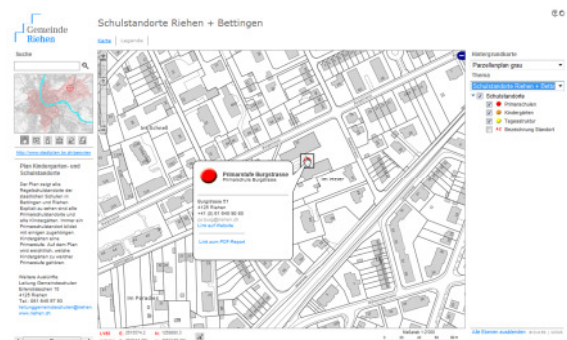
Gemeinde Riehen

Schulstandorte Riehen + Bettingen

Suche

Karte | Legende

Hintergrundkarte
Parzellenplan grau
Thema
Schulstandorte Riehen + Bettin

Schulstandorte
Primarschulen
Kindergärten
Tagesstruktur
Bezeichnung Standort

http://www.riehen.ch/

Plan Kindergarten- und Schulstandorte

Der Plan zeigt alle Regelschulstandorte der staatlichen Schulen in Bettingen und Riehen. Dabei handelt es sich um alle Primarschulstandorte und alle Kindergärten. Immer ein Primarschulstandort bildet mit einigen zugehörigen Kindergärten eine Primarstufe. Auf dem Plan sind ersichtlich, welche Kindergärten zu welcher Primarstufe gehören.

Weitere Auskunfte
Leitung Gemeindeschulen
Erlensträsschen 10
4125 Riehen
Tel.: 061 646 87 80
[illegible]

Primarstufe Burgstrasse
Primarschule Burgstrasse

Burgstrasse 51
4125 Riehen
+41 (0) 61 646 86 00
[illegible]
Link auf Website

Link zum PDF-Report

Im Schadel
Im Wenkein
Im Paradies

Alle Ebenen ausblenden